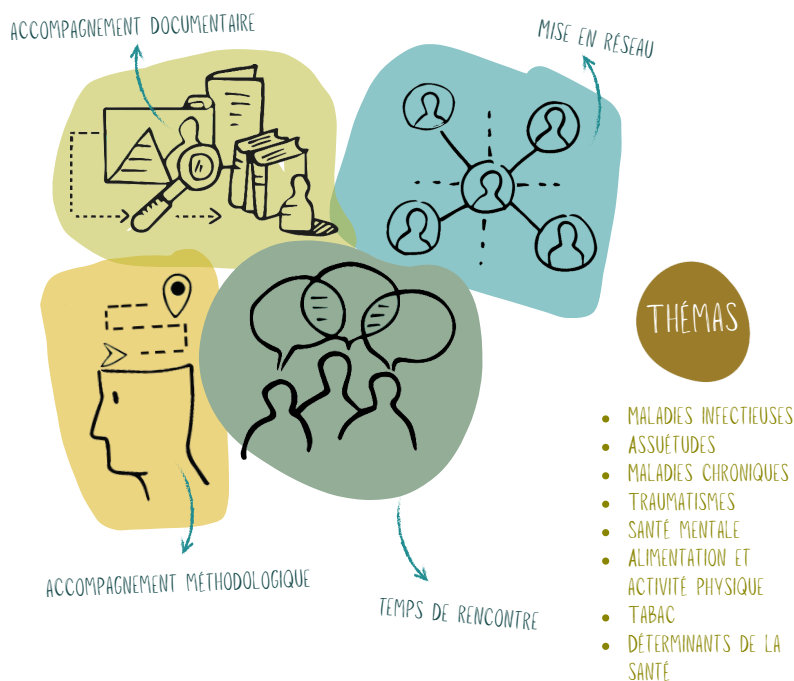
ACCOMPAGNEMENT DOCUMENTAIRE

MISE EN RÉSEAU

THÉMAS

- MALADIES INFECTIEUSES
- ASSUÉTUDES
- MALADIES CHRONIQUES
- TRAUMATISMES
- SANTÉ MENTALE
- ALIMENTATION ET ACTIVITÉ PHYSIQUE
- TABAC
- DÉTERMINANTS DE LA SANTÉ

ACCOMPAGNEMENT MÉTHODOLOGIQUE

TEMPS DE RENCONTRE